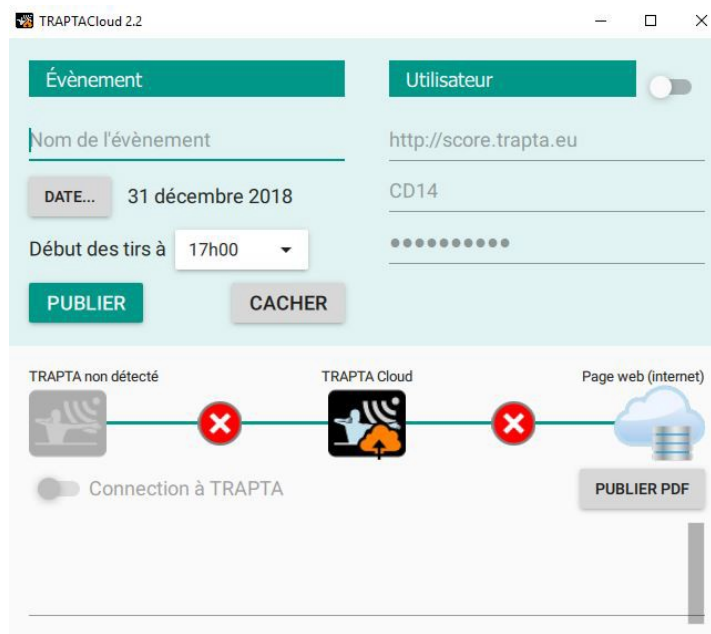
TRAPTACloud 2.2

Évènement

Nom de l'évènement

DATE... 31 décembre 2018

Début des tirs à 17h00

PUBLIER

CACHER

Utilisateur

http://score.trapta.eu

CD14

••••••••••

TRAPTA non détecté

TRAPTA Cloud

Page web (internet)

Connection à TRAPTA

PUBLIER PDF